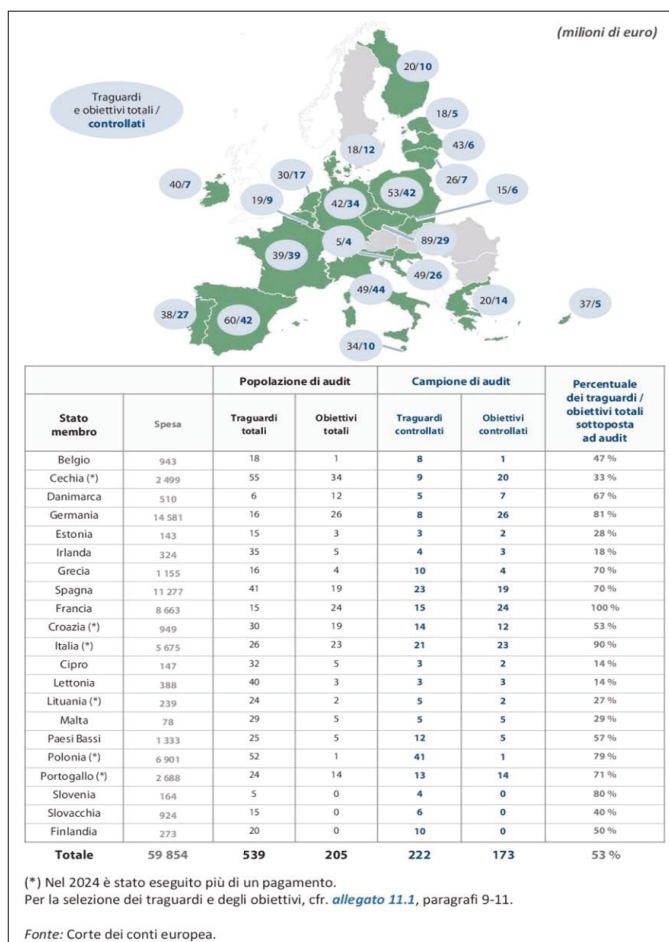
(milioni di euro)

Traguardi e obiettivi totali / controllati

20/10
18/5
43/6
18/12
26/7
15/6
53/42
30/17
40/7
19/9
42/34
89/29
5/4
39/39
49/26
49/44
20/14
37/5
38/27
60/42
34/10

| Stato membro | Spesa | Popolazione di audit: Traguardi totali | Popolazione di audit: Obiettivi totali | Campione di audit: Traguardi controllati | Campione di audit: Obiettivi controllati | Percentuale dei traguardi / obiettivi totali sottoposta ad audit |
|---|---|---|---|---|---|---|
| Belgio | 943 | 18 | 1 | 8 | 1 | 47 % |
| Cechia (*) | 2 499 | 55 | 34 | 9 | 20 | 33 % |
| Danimarca | 510 | 6 | 12 | 5 | 7 | 67 % |
| Germania | 14 581 | 16 | 26 | 8 | 26 | 81 % |
| Estonia | 143 | 15 | 3 | 3 | 2 | 28 % |
| Irlanda | 324 | 35 | 5 | 4 | 3 | 18 % |
| Grecia | 1 155 | 16 | 4 | 10 | 4 | 70 % |
| Spagna | 11 277 | 41 | 19 | 23 | 19 | 70 % |
| Francia | 8 663 | 15 | 24 | 15 | 24 | 100 % |
| Croazia (*) | 949 | 30 | 19 | 14 | 12 | 53 % |
| Italia (*) | 5 675 | 26 | 23 | 21 | 23 | 90 % |
| Cipro | 147 | 32 | 5 | 3 | 2 | 14 % |
| Lettonia | 388 | 40 | 3 | 3 | 3 | 14 % |
| Lituania (*) | 239 | 24 | 2 | 5 | 2 | 27 % |
| Malta | 78 | 29 | 5 | 5 | 5 | 29 % |
| Paesi Bassi | 1 333 | 25 | 5 | 12 | 5 | 57 % |
| Polonia (*) | 6 901 | 52 | 1 | 41 | 1 | 79 % |
| Portogallo (*) | 2 688 | 24 | 14 | 13 | 14 | 71 % |
| Slovenia | 164 | 5 | 0 | 4 | 0 | 80 % |
| Slovacchia | 924 | 15 | 0 | 6 | 0 | 40 % |
| Finlandia | 273 | 20 | 0 | 10 | 0 | 50 % |
| Totale | 59 854 | 539 | 205 | 222 | 173 | 53 % |

(*) Nel 2024 è stato eseguito più di un pagamento.
Per la selezione dei traguardi e degli obiettivi, cfr. allegato 11.1, paragrafi 9-11.

Fonte: Corte dei conti europea.